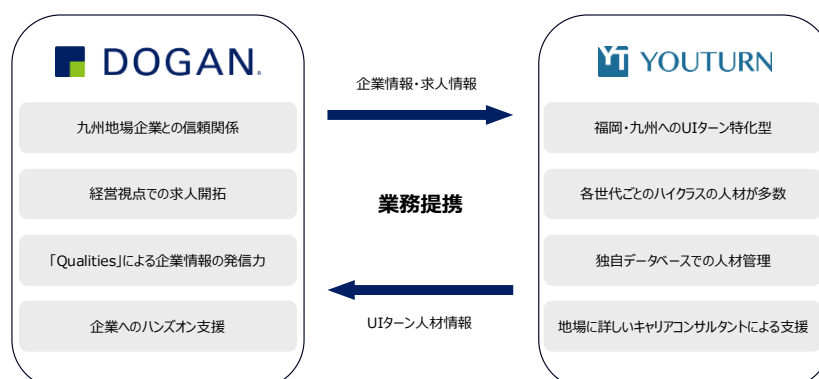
DOGAN.

九州地場企業との信頼関係

経営視点での求人開拓

「Qualities」による企業情報の発信力

企業へのハンズオン支援

企業情報・求人情報

業務提携

UIターン人材情報

YOUTURN

福岡・九州へのUIターン特化型

各世代ごとのハイクラスの人材が多数

独自データベースでの人材管理

地場に詳しいキャリアコンサルタントによる支援